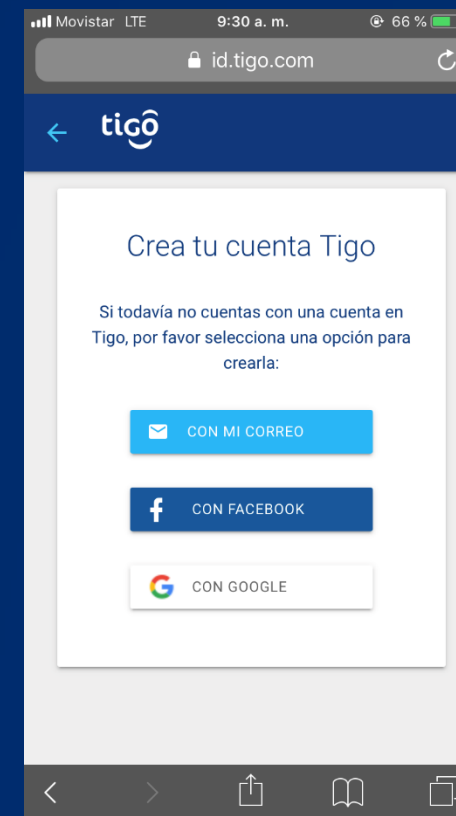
Movistar LTE 9:30 a. m. 66 %

id.tigo.com

tigo

Crea tu cuenta Tigo

Si todavía no cuentas con una cuenta en Tigo, por favor selecciona una opción para crearla:

CON MI CORREO

CON FACEBOOK

CON GOOGLE